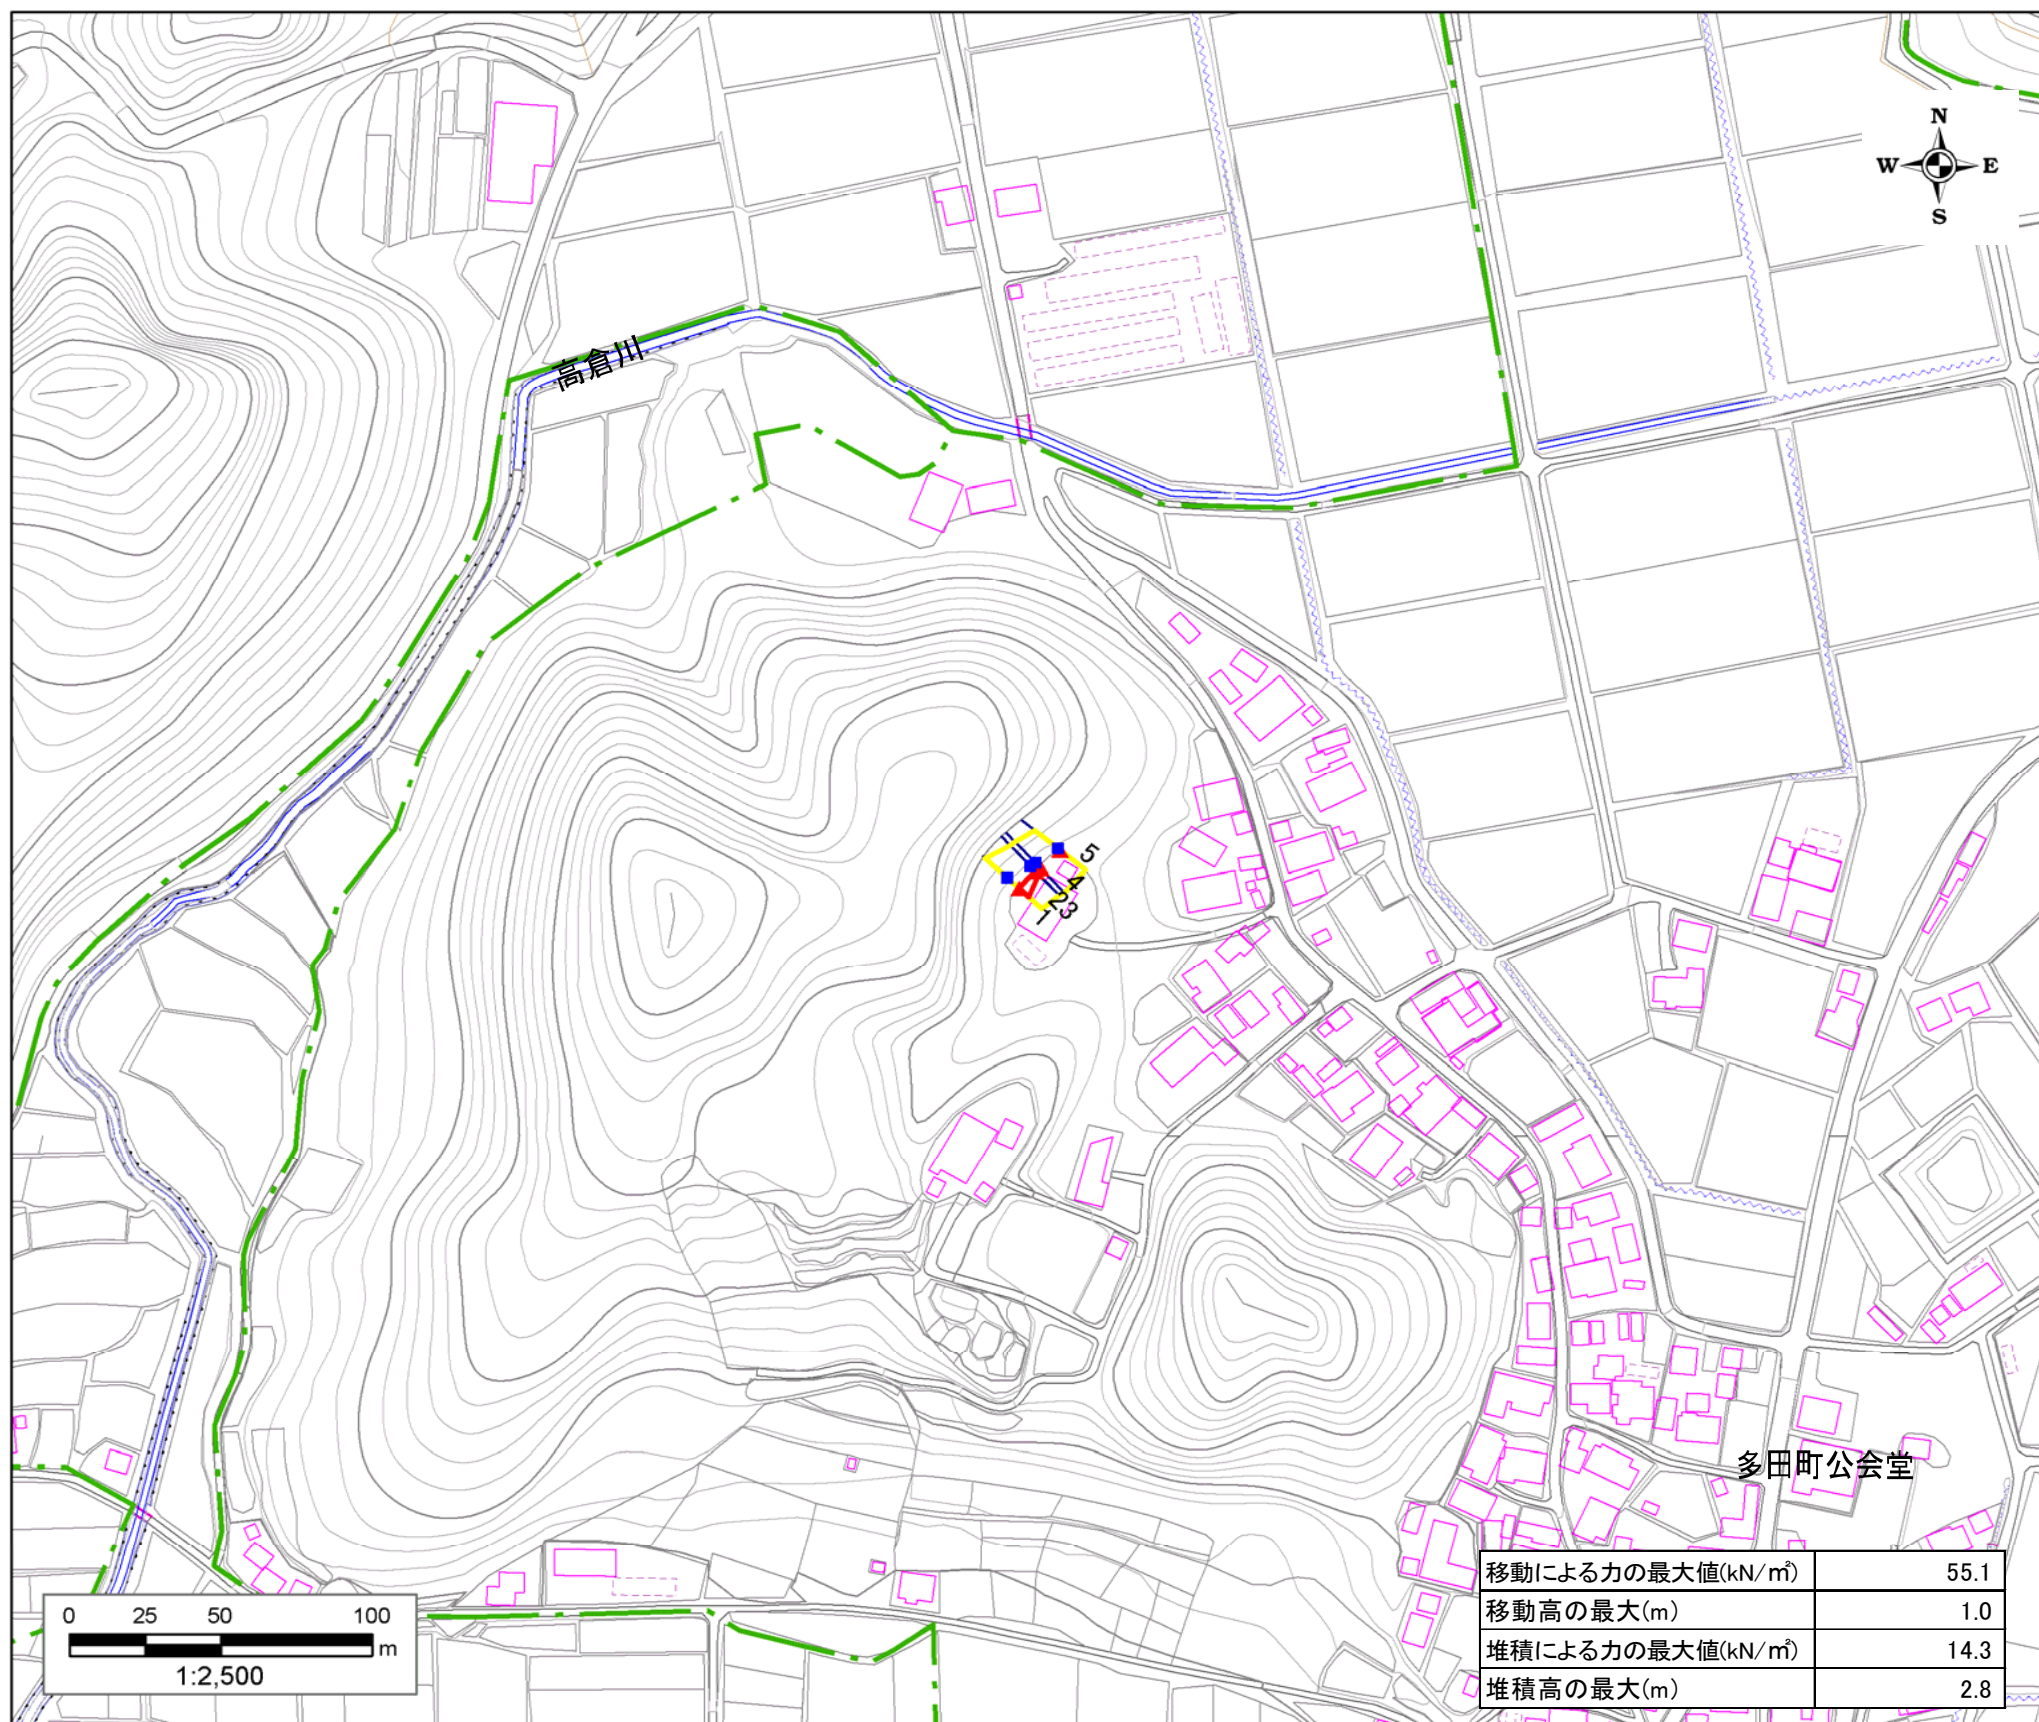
N
W
E
S

高倉川

5
4
3
2
1

多田町公会堂

0 25 50 100
m
1:2,500

| 移動による力の最大値(kN/m²) | 55.1 |
|---|---|
| 移動高の最大(m) | 1.0 |
| 堆積による力の最大値(kN/m²) | 14.3 |
| 堆積高の最大(m) | 2.8 |